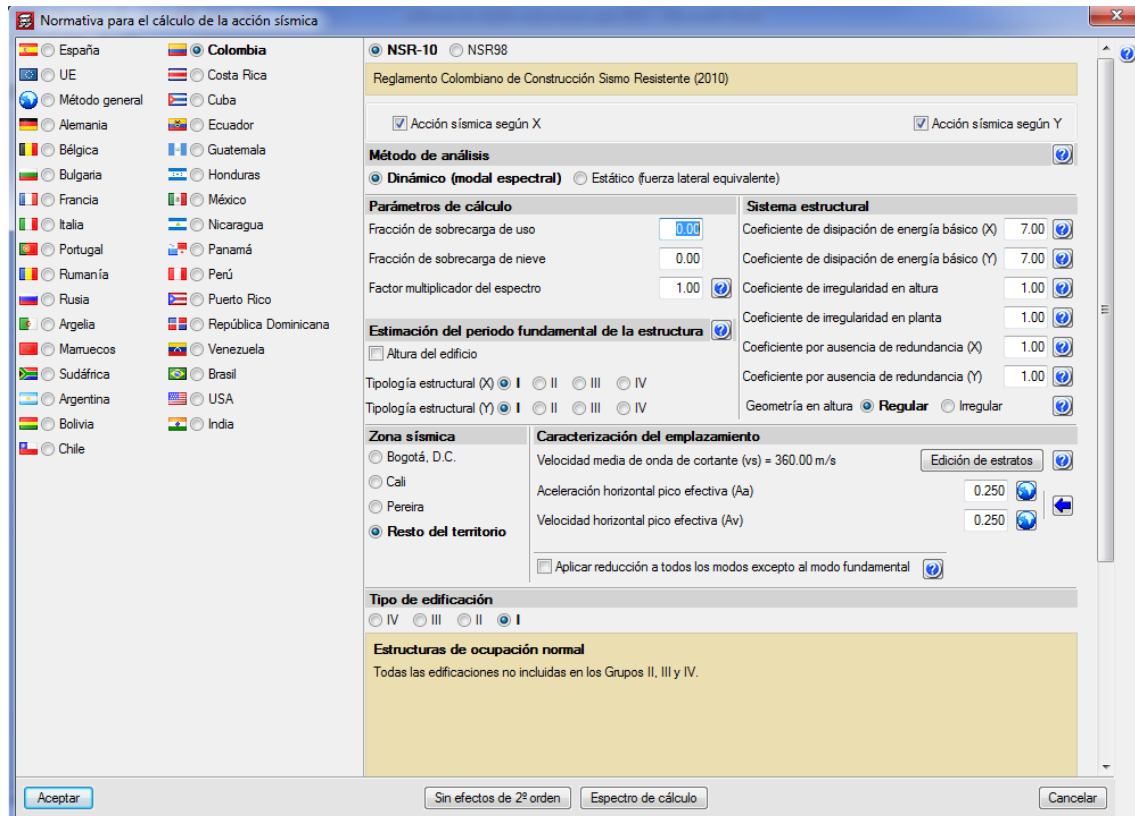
Normativa para el cálculo de la acción sísmica

España
UE
Método general
Alemania
Bélgica
Bulgaria
Francia
Italia
Portugal
Rumanía
Rusia
Argelia
Marruecos
Sudáfrica
Argentina
Bolivia
Chile

Colombia
Costa Rica
Cuba
Ecuador
Guatemala
Honduras
México
Nicaragua
Panamá
Perú
Puerto Rico
República Dominicana
Venezuela
Brasil
USA
India

NSR-10 NSR98

Reglamento Colombiano de Construcción Sismo Resistente (2010)

Acción sísmica según X
Acción sísmica según Y

Método de análisis
Dinámico (modal espectral) Estático (fuerza lateral equivalente)

Parámetros de cálculo
Fracción de sobrecarga de uso 0.00
Fracción de sobrecarga de nieve 0.00
Factor multiplicador del espectro 1.00

Estimación del periodo fundamental de la estructura
Altura del edificio
Tipología estructural (X) I II III IV
Tipología estructural (Y) I II III IV

Sistema estructural
Coeficiente de disipación de energía básico (X) 7.00
Coeficiente de disipación de energía básico (Y) 7.00
Coeficiente de irregularidad en altura 1.00
Coeficiente de irregularidad en planta 1.00
Coeficiente por ausencia de redundancia (X) 1.00
Coeficiente por ausencia de redundancia (Y) 1.00
Geometría en altura Regular Irregular

Zona sísmica
Bogotá, D.C.
Cali
Pereira
Resto del territorio

Caracterización del emplazamiento
Velocidad media de onda de cortante (vs) = 360.00 m/s
Edición de estratos
Aceleración horizontal pico efectiva (Aa) 0.250
Velocidad horizontal pico efectiva (Av) 0.250
Aplicar reducción a todos los modos excepto al modo fundamental

Tipo de edificación
IV III II I

Estructuras de ocupación normal
Todas las edificaciones no incluidas en los Grupos II, III y IV.

Aceptar
Sin efectos de 2º orden
Espectro de cálculo
Cancelar